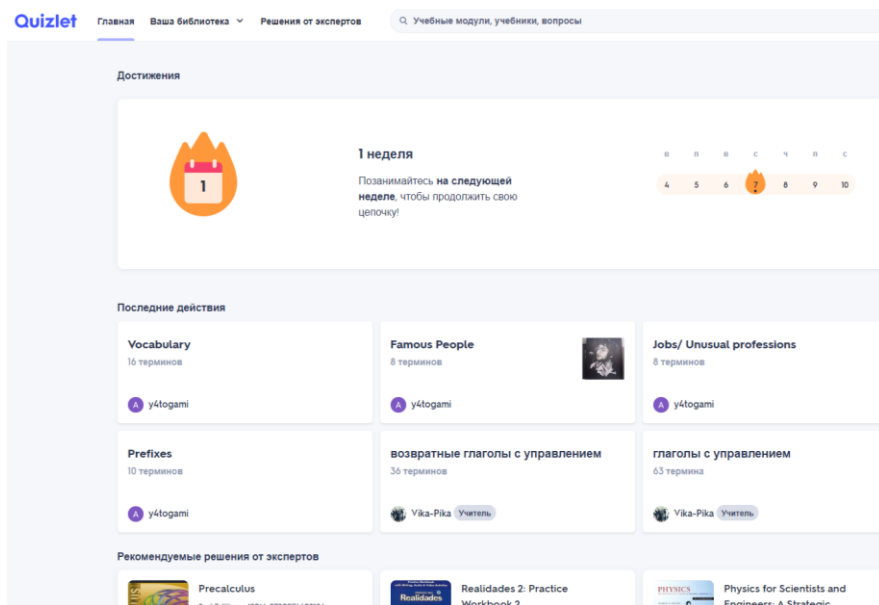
Quizlet Главная Ваша библиотека Решения от экспертов

Учебные модули, учебники, вопросы

Достижения

1

1 неделя

Позанимайтесь на следующей неделе, чтобы продолжить свою цепочку!

| в | п | в | с | ч | п | с |
|---|---|---|---|---|---|---|
| 4 | 5 | 6 | 7 | 8 | 9 | 10 |

Последние действия

Vocabulary
16 терминов
A y4togami

Famous People
8 терминов
A y4togami

Jobs/ Unusual professions
8 терминов
A y4togami

Prefixes
10 терминов
A y4togami

возвратные глаголы с управлением
36 терминов
Vika-Pika Учитель

глаголы с управлением
63 термина
Vika-Pika Учитель

Рекомендуемые решения от экспертов

Precalculus

Realidades 2: Practice Workbook 2

Physics for Scientists and Engineers: A Strategic